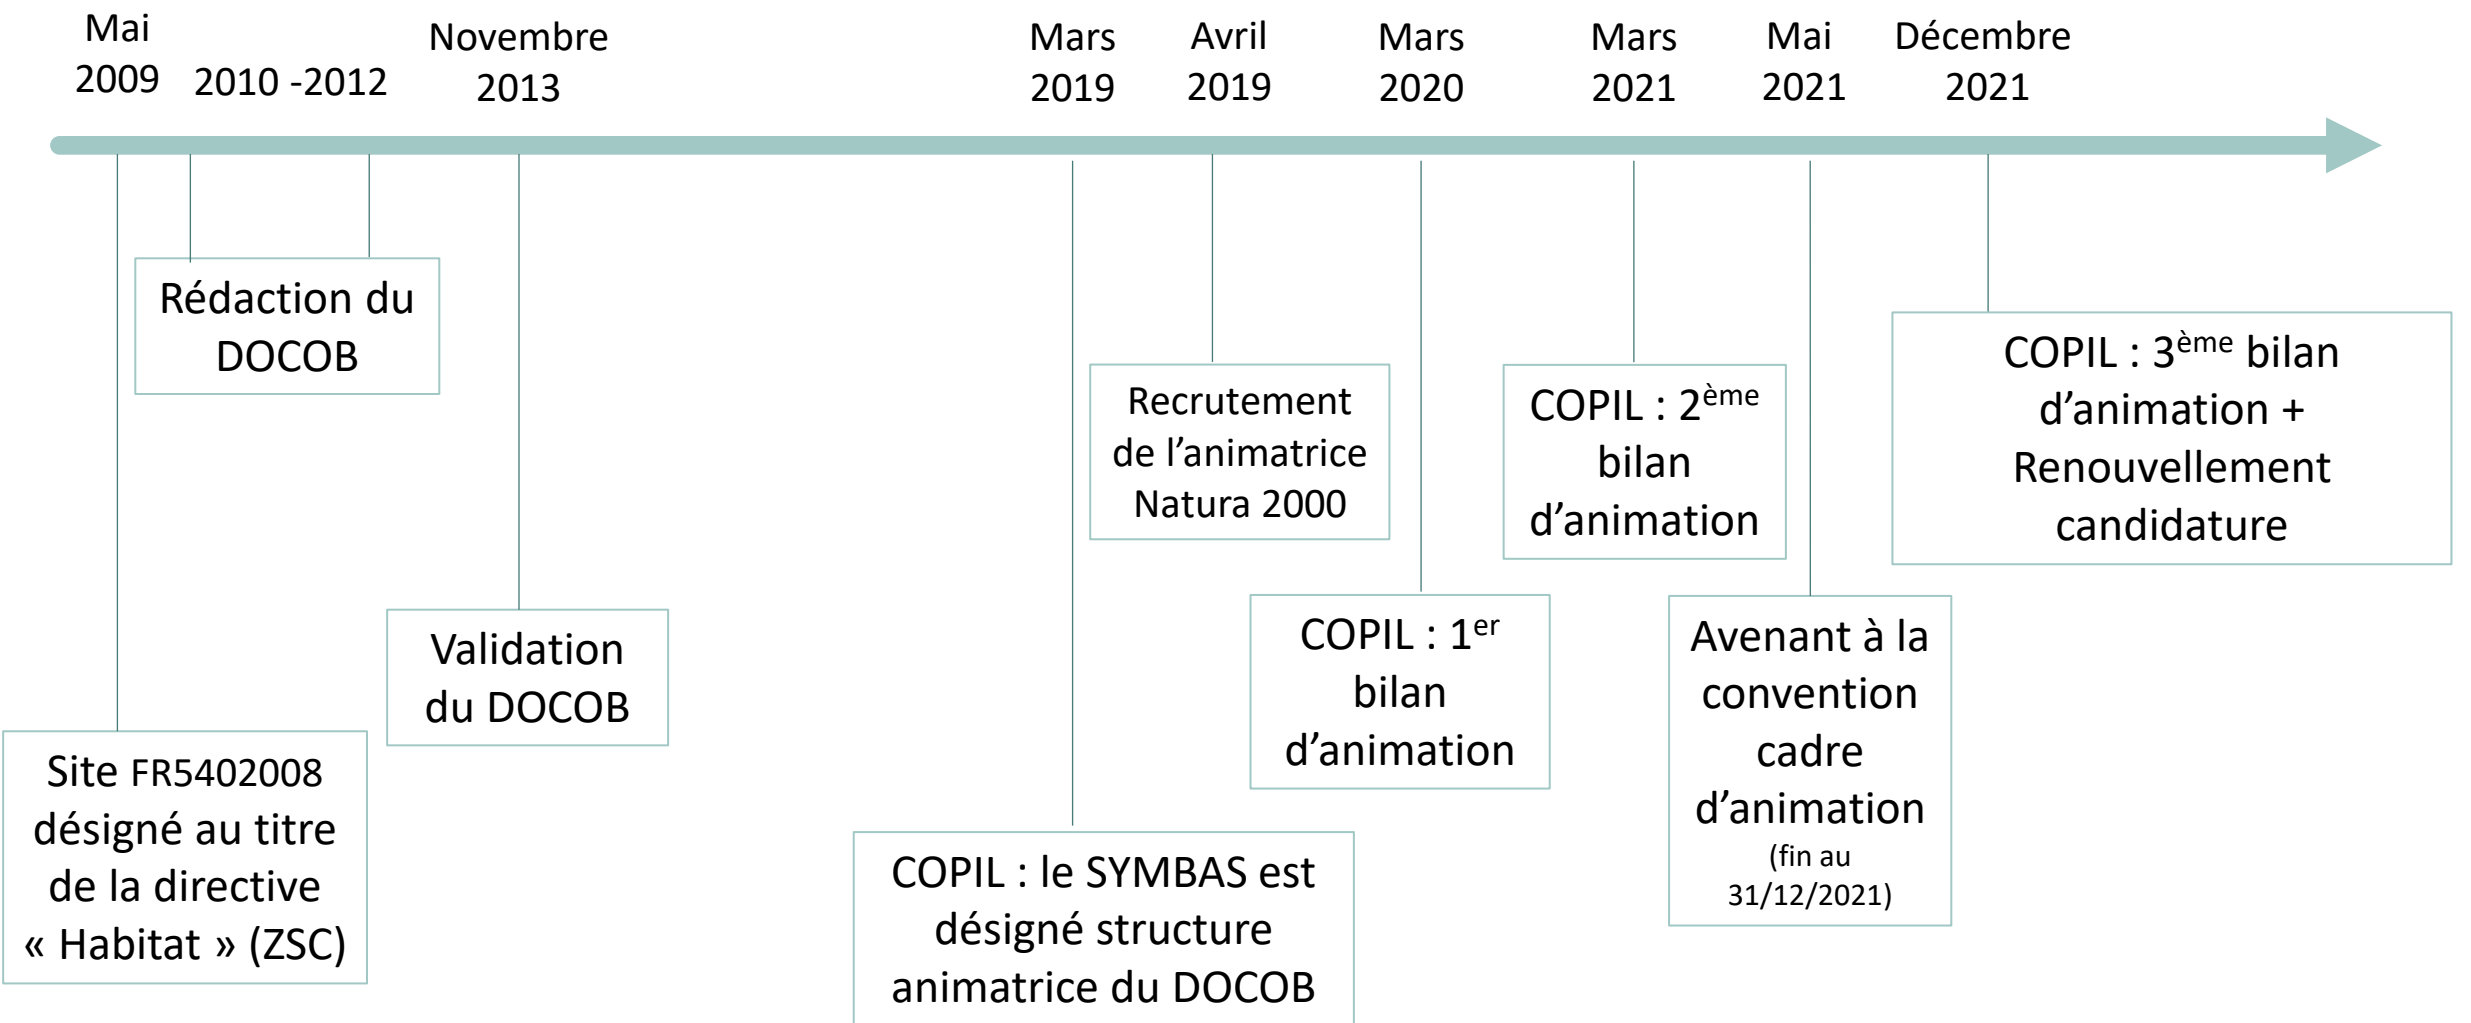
Mai 2009

2010 -2012

Novembre 2013

Mars 2019

Avril 2019

Mars 2020

Mars 2021

Mai 2021

Décembre 2021

Rédaction du DOCOB

Recrutement de l'animatrice Natura 2000

COPIL : 2$^{ème}$ bilan d'animation

COPIL : 3$^{ème}$ bilan d'animation + Renouvellement candidature

Validation du DOCOB

COPIL : 1$^{er}$ bilan d'animation

Avenant à la convention cadre d'animation (fin au 31/12/2021)

Site FR5402008 désigné au titre de la directive « Habitat » (ZSC)

COPIL : le SYMBAS est désigné structure animatrice du DOCOB